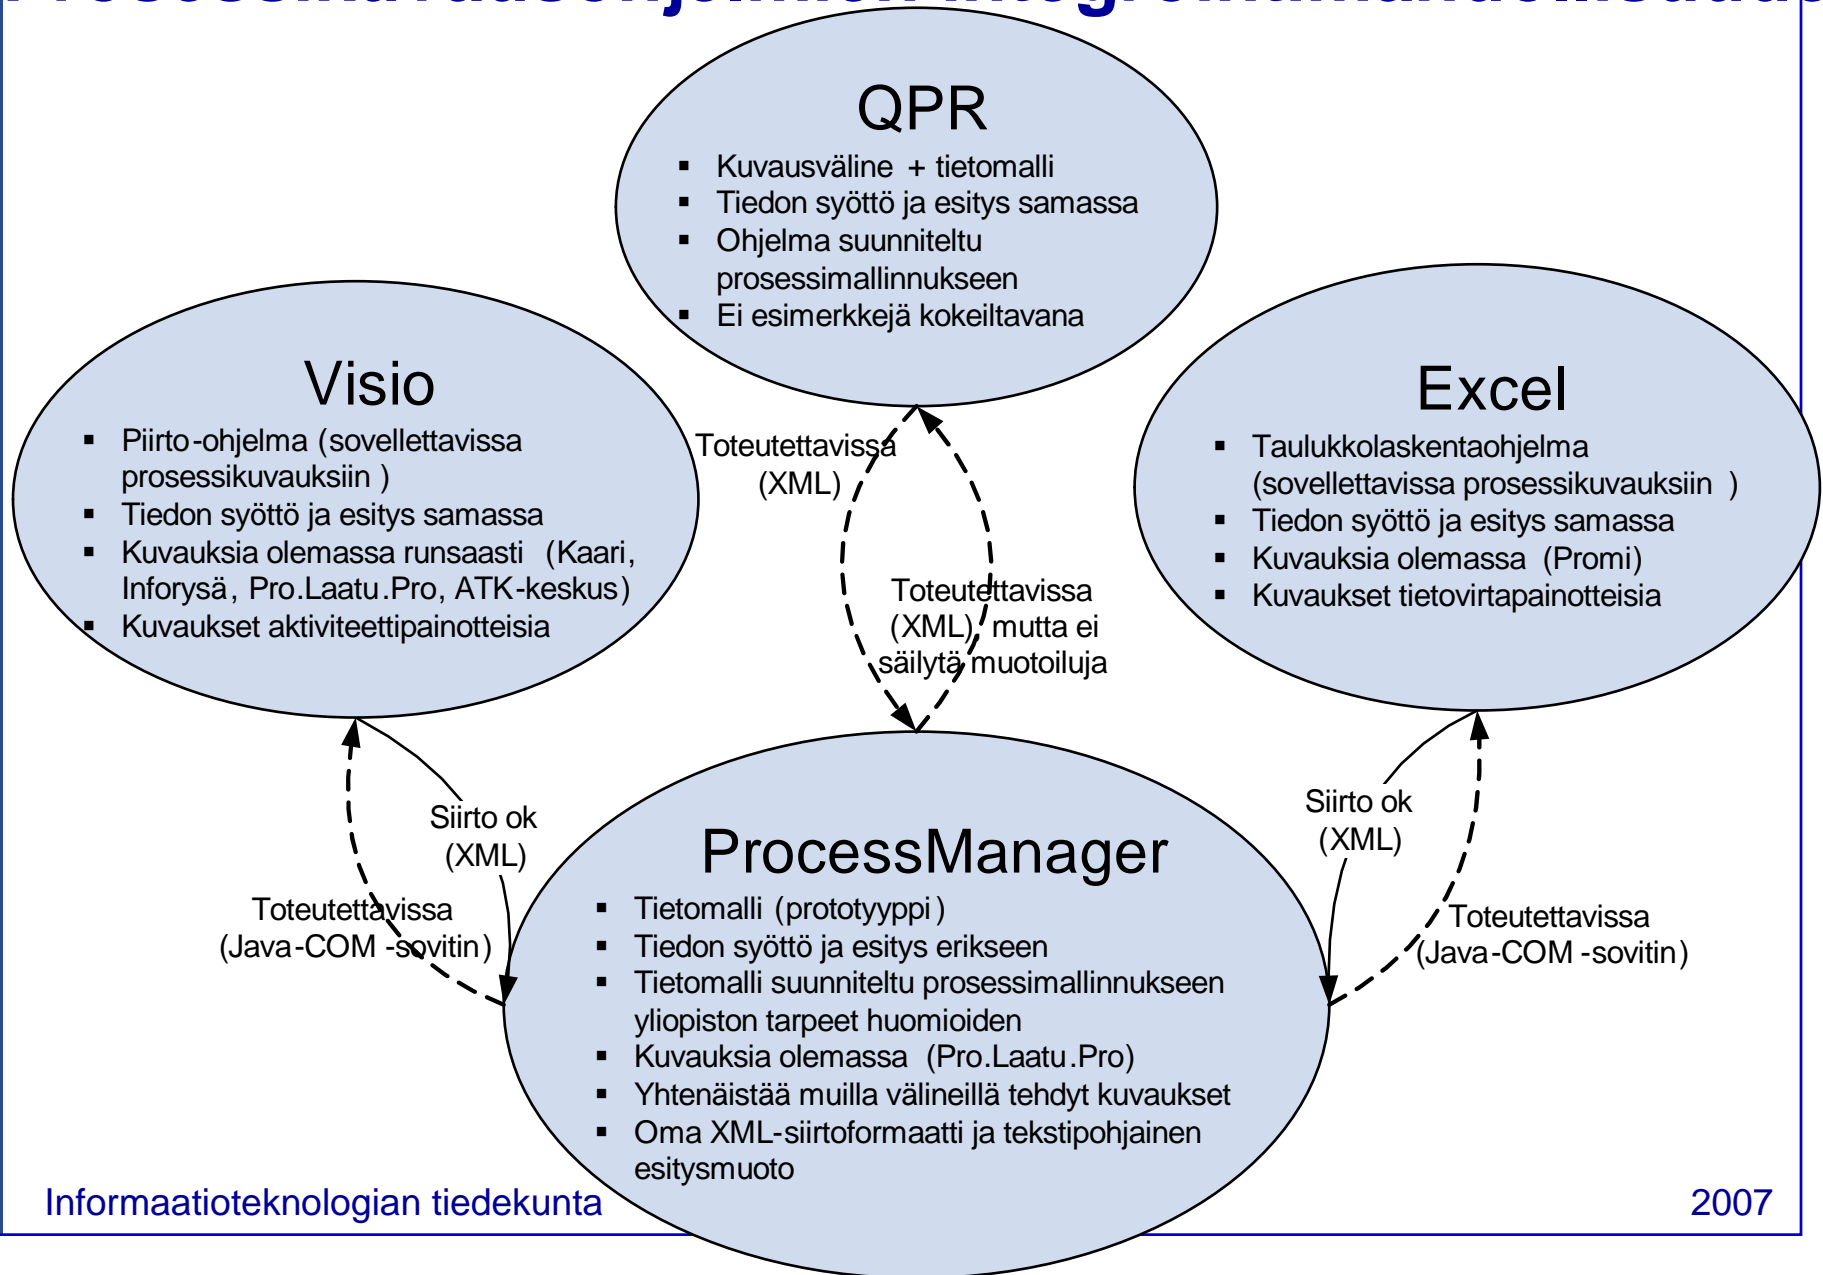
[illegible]

QPR
- Kuvausväline + tietomalli
- Tiedon syöttö ja esitys samassa
- Ohjelma suunniteltu prosessimallinnukseen
- Ei esimerkkejä kokeiltavana

Visio
- Piirto-ohjelma (sovellettavissa prosessikuvauksiin )
- Tiedon syöttö ja esitys samassa
- Kuvauksia olemassa runsaasti (Kaari, Inforysä, Pro.Laatu.Pro, ATK-keskus)
- Kuvaukset aktiviteettipainotteisia

Excel
- Taulukkolaskentaohjelma (sovellettavissa prosessikuvauksiin )
- Tiedon syöttö ja esitys samassa
- Kuvauksia olemassa (Promi)
- Kuvaukset tietovirtapainotteisia

Toteutettavissa (XML)

Toteutettavissa (XML) mutta ei säilytä muotoiluja

Siirto ok (XML)

Toteutettavissa (Java-COM -sovitin)

Siirto ok (XML)

Toteutettavissa (Java-COM -sovitin)

ProcessManager
- Tietomalli (prototyyppi)
- Tiedon syöttö ja esitys erikseen
- Tietomalli suunniteltu prosessimallinnukseen yliopiston tarpeet huomioiden
- Kuvauksia olemassa (Pro.Laatu.Pro)
- Yhtenäistää muilla välineillä tehdyt kuvaukset
- Oma XML-siirtoformaatti ja tekstipohjainen esitysmuoto

Informaatioteknologian tiedekunta

2007